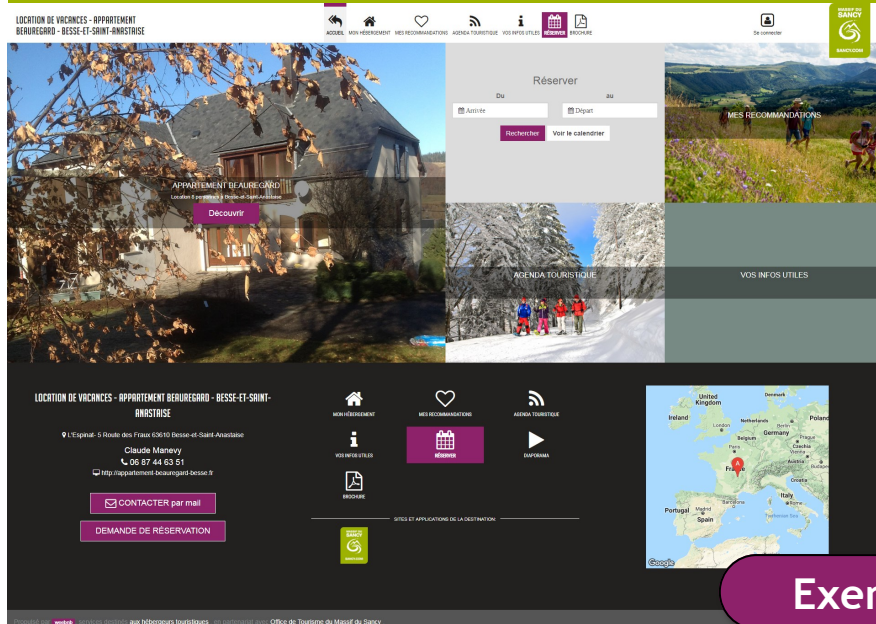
LOCATION DE VACANCES - APPARTEMENT BEAUREGARD - BESSE-ET-SAINT-ANASTAISE

ACCUEIL MON HÉBERGEMENT MES RECOMMANDATIONS AGENDA TOURISTIQUE VOS INFOS UTILES RÉSERVER BROCHURE

Se connecter

MASSIF DU SANCY

APPARTEMENT BEAUREGARD

Location 8 personnes à Besse-et-Saint-Anastaise

Découvrir

Réserver

Du au

Arrivée Départ

Rechercher Voir le calendrier

MES RECOMMANDATIONS

AGENDA TOURISTIQUE

VOS INFOS UTILES

LOCATION DE VACANCES - APPARTEMENT BEAUREGARD - BESSE-ET-SAINT-ANASTAISE

L'Espinat- 5 Route des Fraux 63610 Besse-et-Saint-Anastaise

Claude Manevy

06 87 44 63 51

http://appartement-beauregard-besse.fr

CONTACTER par mail

DEMANDE DE RÉSERVATION

MON HÉBERGEMENT MES RECOMMANDATIONS AGENDA TOURISTIQUE

VOS INFOS UTILES RÉSERVER DIAPORAMA

BROCHURE

SITES ET APPLICATIONS DE LA DESTINATION:

United Kingdom Denmark Ireland Netherlands London Poland Belgium Germany Paris Prague Czechia France Croatia Italy Portugal Madrid Spain Barcelona Rome

Google

Exer

Propulsé par weebnb services dédiés aux hébergeurs touristiques en partenariat avec Office de Tourisme du Massif du Sancy